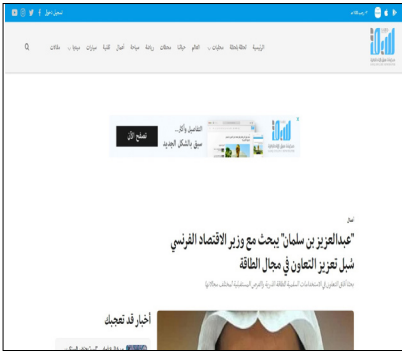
تسجيل دخول

الرئيسية أخبار المملكة سعوديات العالم حوادث محليات رياضة سياحة أعمال ثقافة سيارات منوعات مقالات

التفاصيل والأكثر.. سبق بالشكل الجديد
تصفح الآن

أعمال

"عبدالعزيز بن سلمان" يبحث مع وزير الاقتصاد الفرنسي سُبل تعزيز التعاون في مجال الطاقة

بحثا آفاق التعاون في الاستخدامات السلمية للطاقة الذرية والفرص المستقبلية لمختلف مجالاتها

أخبار قد تعجبك